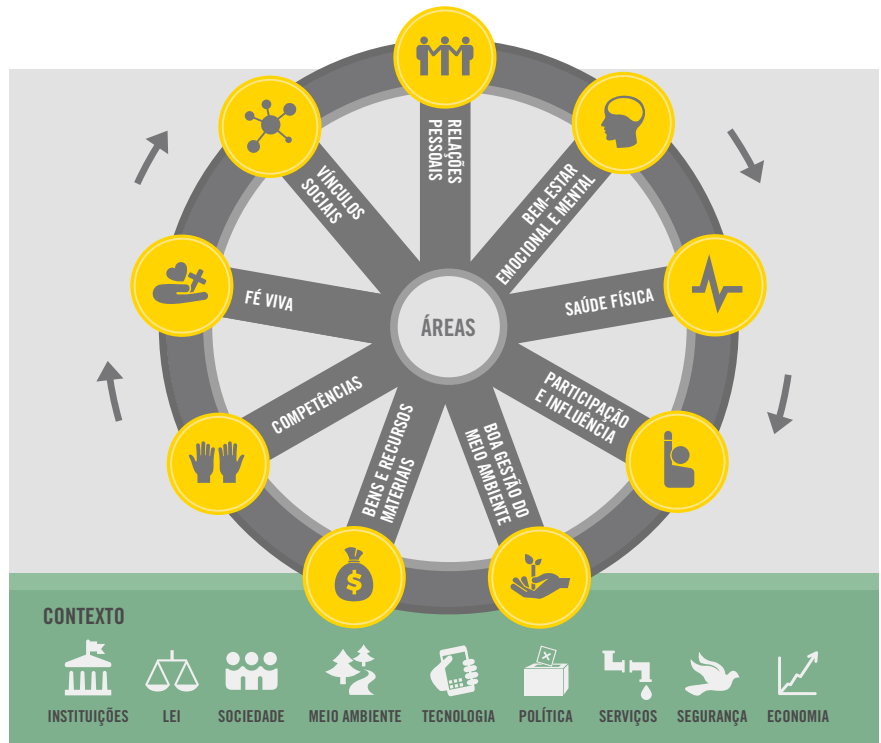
ÁREAS

RELAÇÕES PESSOAIS

BEM-ESTAR EMOCIONAL E MENTAL

SAÚDE FÍSICA

PARTICIPAÇÃO E INFLUÊNCIA

BOA GESTÃO DO MEIO AMBIENTE

BENS E RECURSOS MATERIAIS

COMPETÊNCIAS

FÉ VIVA

VÍNCULOS SOCIAIS

CONTEXTO

INSTITUIÇÕES

LEI

SOCIEDADE

MEIO AMBIENTE

TECNOLOGIA

POLÍTICA

SERVIÇOS

SEGURANÇA

ECONOMIA